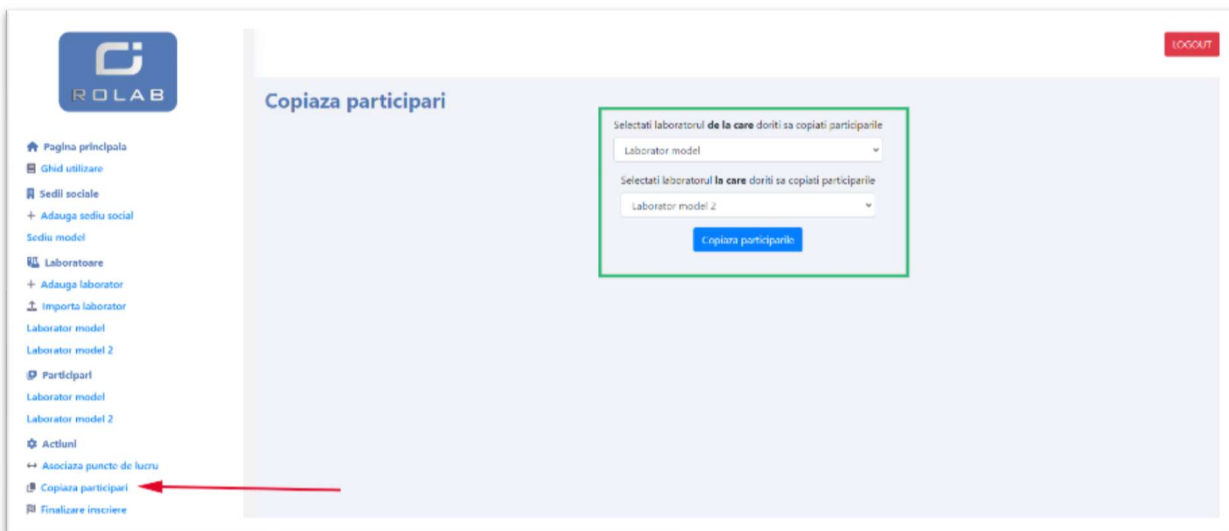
ROLAB

Pagina principala
Ghid utilizare
Sedii sociale
+ Adauga sediu social
Sediu model
Laboratoare
+ Adauga laborator
Importa laborator
Laborator model
Laborator model 2
Participari
Laborator model
Laborator model 2
Actiuni
Asociaza puncte de lucru
Copiaza participari
Finalizare inscriere

LOGOUT

Copiaza participari

Selectati laboratorul **de la care** doriti sa copiati participarile

Laborator model

Selectati laboratorul **la care** doriti sa copiati participarile

Laborator model 2

Copiaza participarile